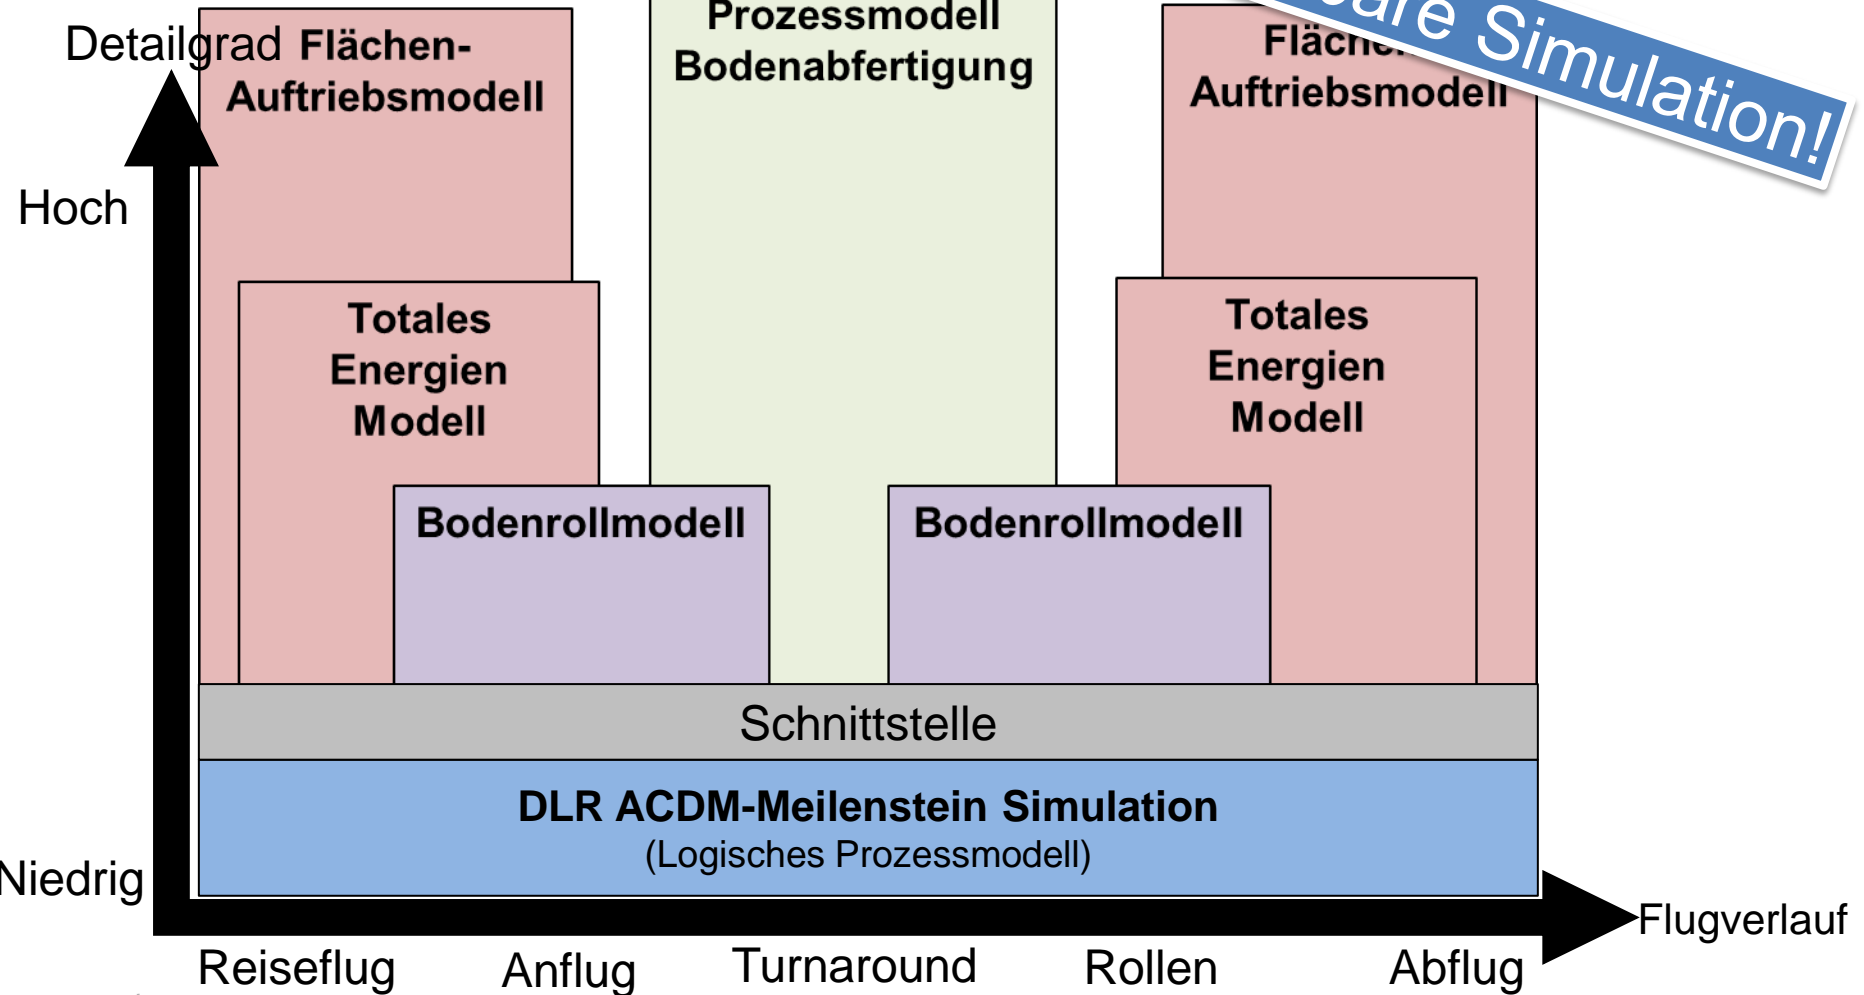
Detailgrad

Hoch

Niedrig

Flächen-
Auftriebsmodell

Prozessmodell
Bodenabfertigung

Fläche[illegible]
Auftriebsmodell

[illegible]are Simulation!

Totales
Energien
Modell

Totales
Energien
Modell

Bodenrollmodell

Bodenrollmodell

Schnittstelle

DLR ACDM-Meilenstein Simulation
(Logisches Prozessmodell)

Flugverlauf

Reiseflug Anflug Turnaround Rollen Abflug